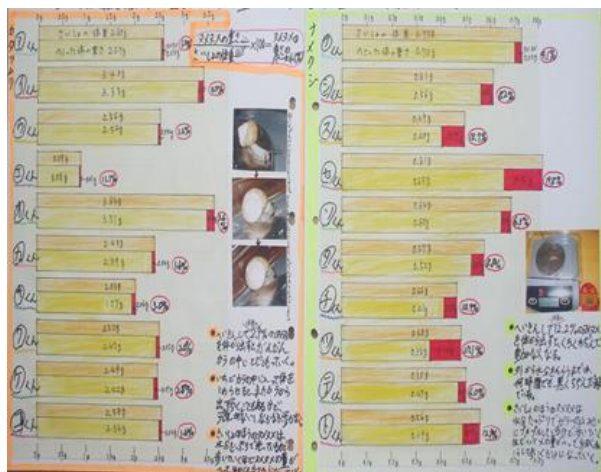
①
さいしょの体重 2.05g
ぺいた後の重さ 2.07g

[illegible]

②
3.47g
3.53g

③
2.56g
2.59g

④
0.86g
0.88g

⑤
3.46g
3.53g

⑥
2.66g
2.70g

⑦
1.65g
1.71g

⑧
2.38g
2.40g

⑨
2.39g
2.42g

⑩
2.58g
2.60g

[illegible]

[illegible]

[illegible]

ナメクジ

①
さいしょの体重 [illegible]
ぺいた後の重さ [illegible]

②
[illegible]

③
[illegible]

④
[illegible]

⑤
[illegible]

⑥
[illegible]

⑦
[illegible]

⑧
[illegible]

⑨
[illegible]

⑩
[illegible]

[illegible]

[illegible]

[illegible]